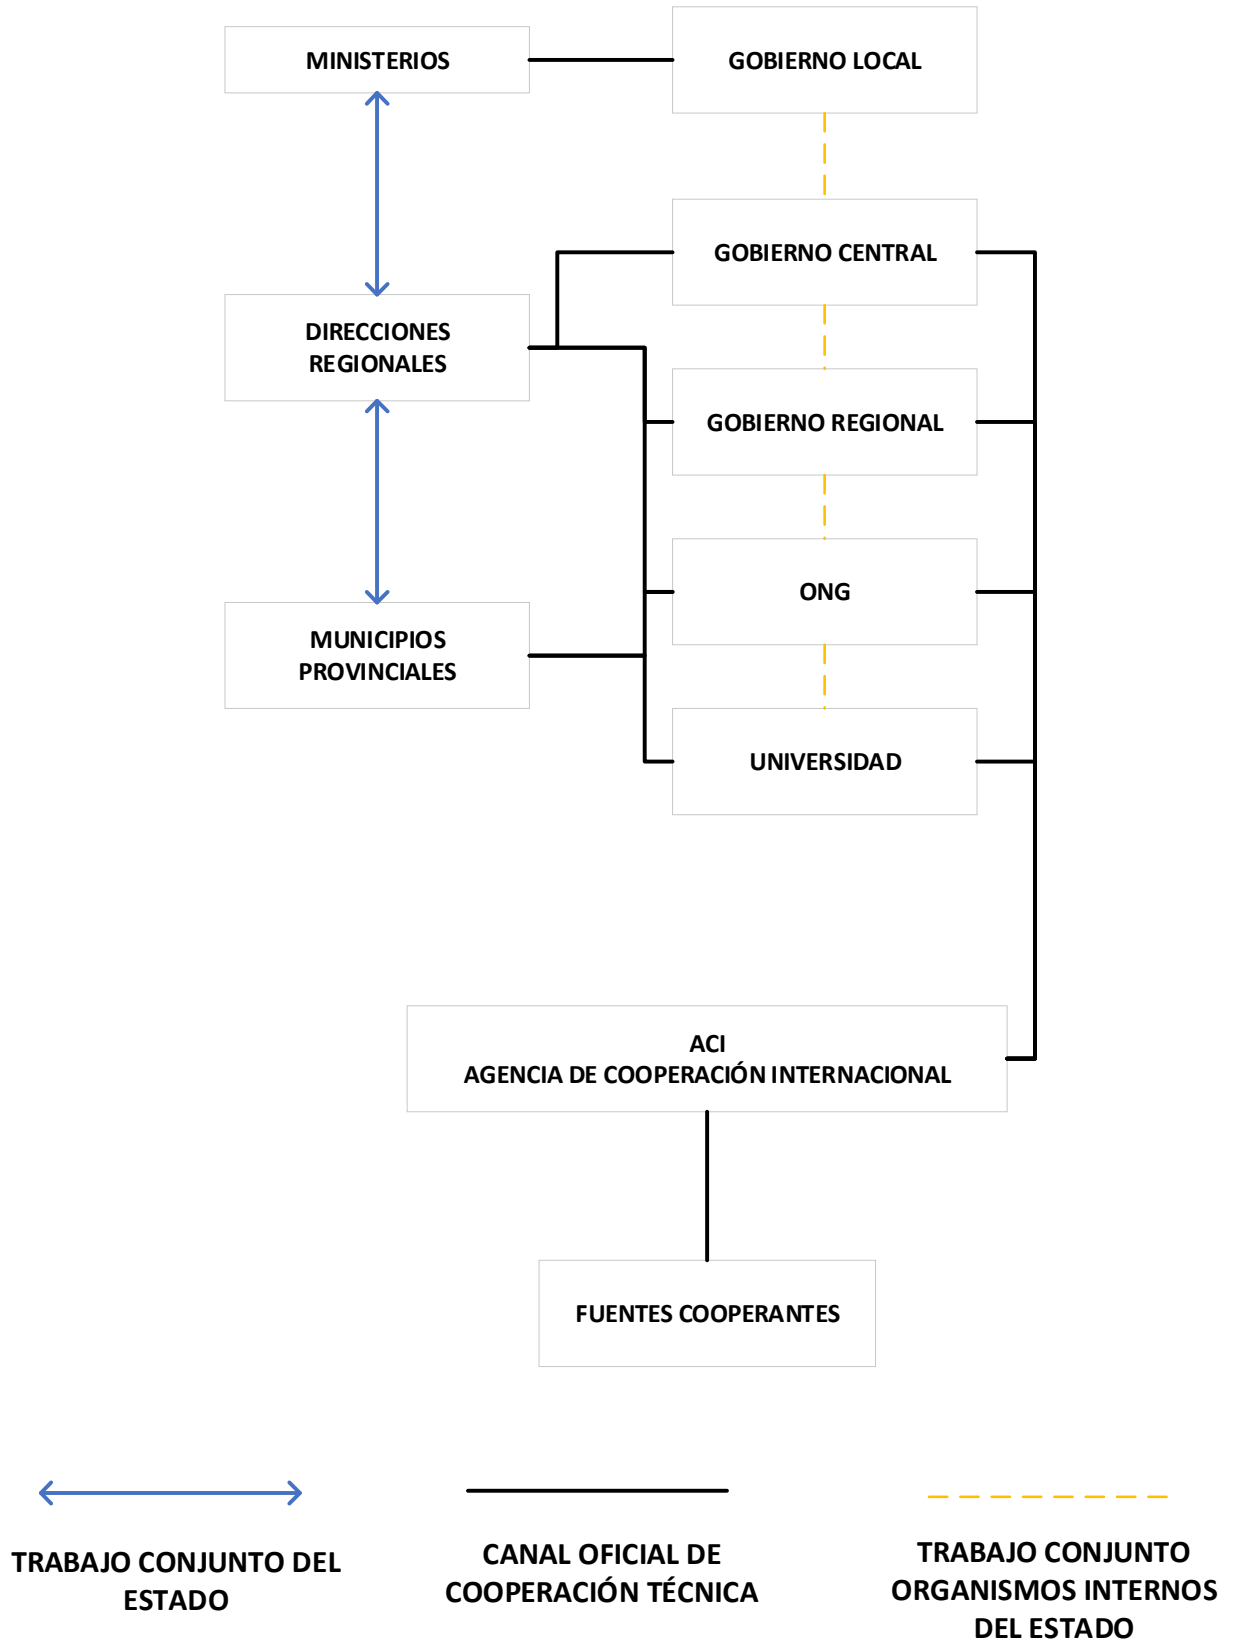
MINISTERIOS

GOBIERNO LOCAL

GOBIERNO CENTRAL

DIRECCIONES REGIONALES

GOBIERNO REGIONAL

ONG

MUNICIPIOS PROVINCIALES

UNIVERSIDAD

ACI
AGENCIA DE COOPERACIÓN INTERNACIONAL

FUENTES COOPERANTES

TRABAJO CONJUNTO DEL ESTADO

CANAL OFICIAL DE COOPERACIÓN TÉCNICA

TRABAJO CONJUNTO ORGANISMOS INTERNOS DEL ESTADO